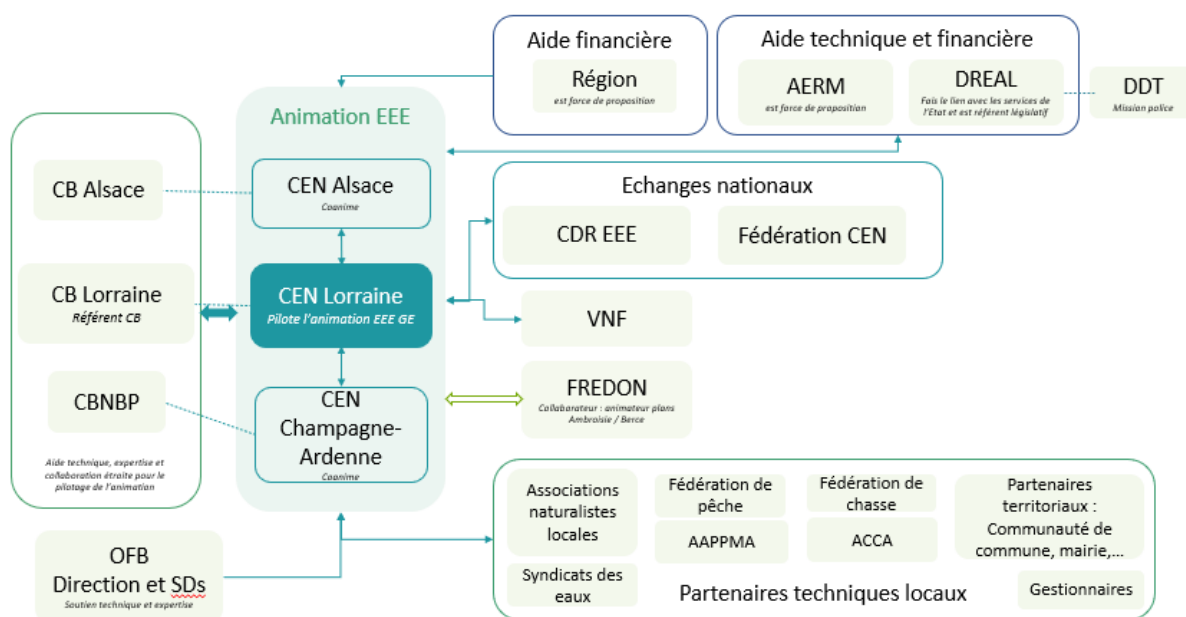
Aide financière

Région
est force de proposition

Aide technique et financière

AERM
est force de proposition

DREAL
Fais le lien avec les services de l'Etat et est référent législatif

DDT
Mission police

Animation EEE

CB Alsace

CEN Alsace
Coanime

Echanges nationaux

CDR EEE

Fédération CEN

CB Lorraine
Référent CB

CEN Lorraine
Pilote l'animation EEE GE

VNF

CBNBP

CEN Champagne-Ardenne
Coanime

FREDON
Collaborateur : animateur plans Ambroisie / Berce

Aide technique, expertise et collaboration étroite pour le pilotage de l'animation

Associations naturalistes locales

Fédération de pêche

AAPPMA

Fédération de chasse

ACCA

Partenaires territoriaux : Communauté de commune, mairie,...

OFB
Direction et SDs
Soutien technique et expertise

Syndicats des eaux

Partenaires techniques locaux

Gestionnaires